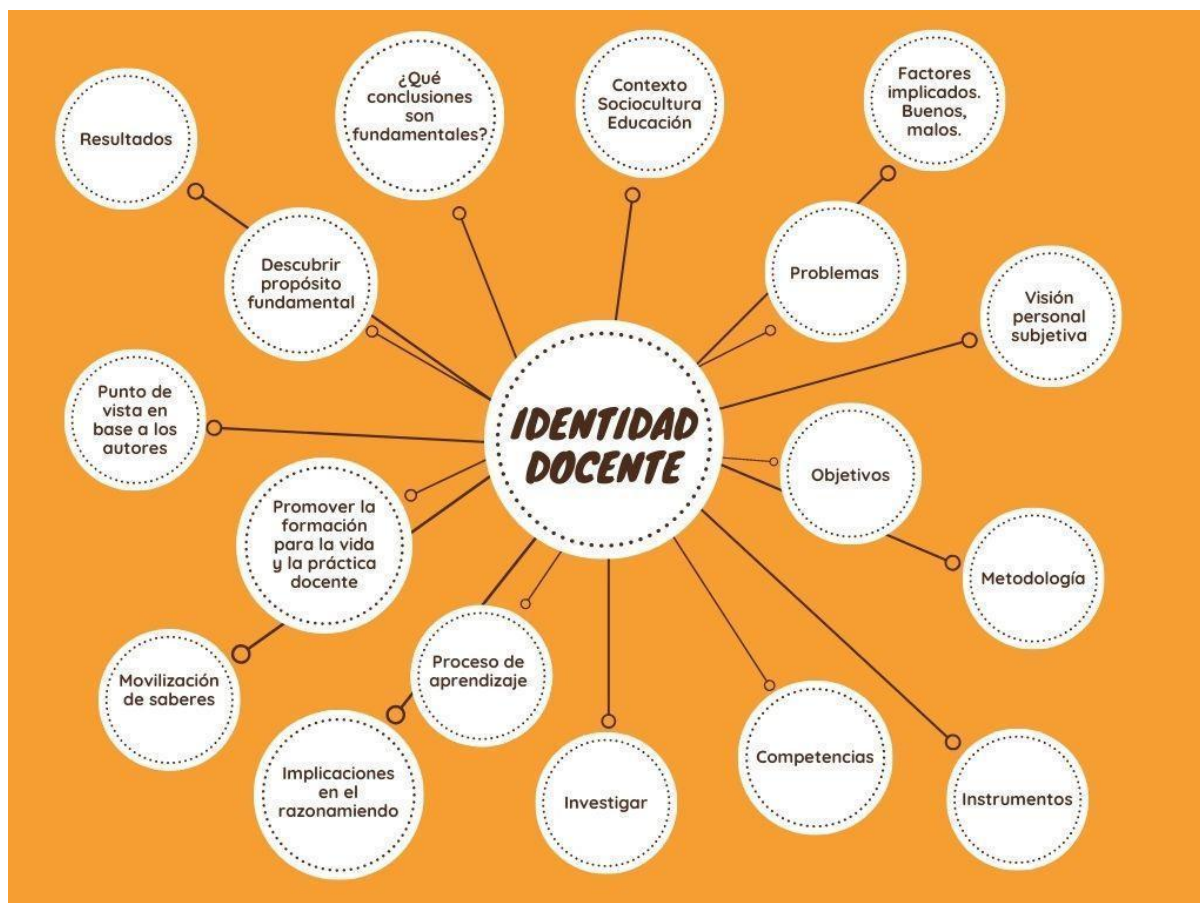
IDENTIDAD DOCENTE

Resultados

¿Qué conclusiones son fundamentales?

Contexto Sociocultura Educación

Factores implicados. Buenos, malos.

Descubrir propósito fundamental

Problemas

Visión personal subjetiva

Punto de vista en base a los autores

Objetivos

Promover la formación para la vida y la práctica docente

Metodología

Movilización de saberes

Proceso de aprendizaje

Implicaciones en el razonamiendo

Investigar

Competencias

Instrumentos